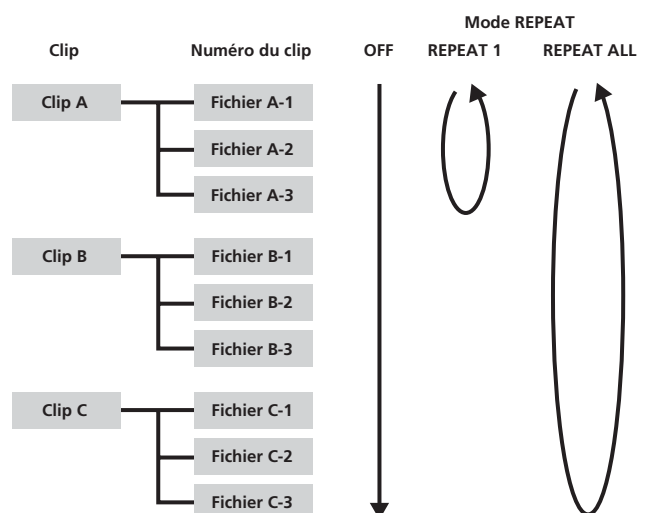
Mode REPEAT

Clip

Numéro du clip

OFF

REPEAT 1

REPEAT ALL

Clip A

Fichier A-1

Fichier A-2

Fichier A-3

Clip B

Fichier B-1

Fichier B-2

Fichier B-3

Clip C

Fichier C-1

Fichier C-2

Fichier C-3